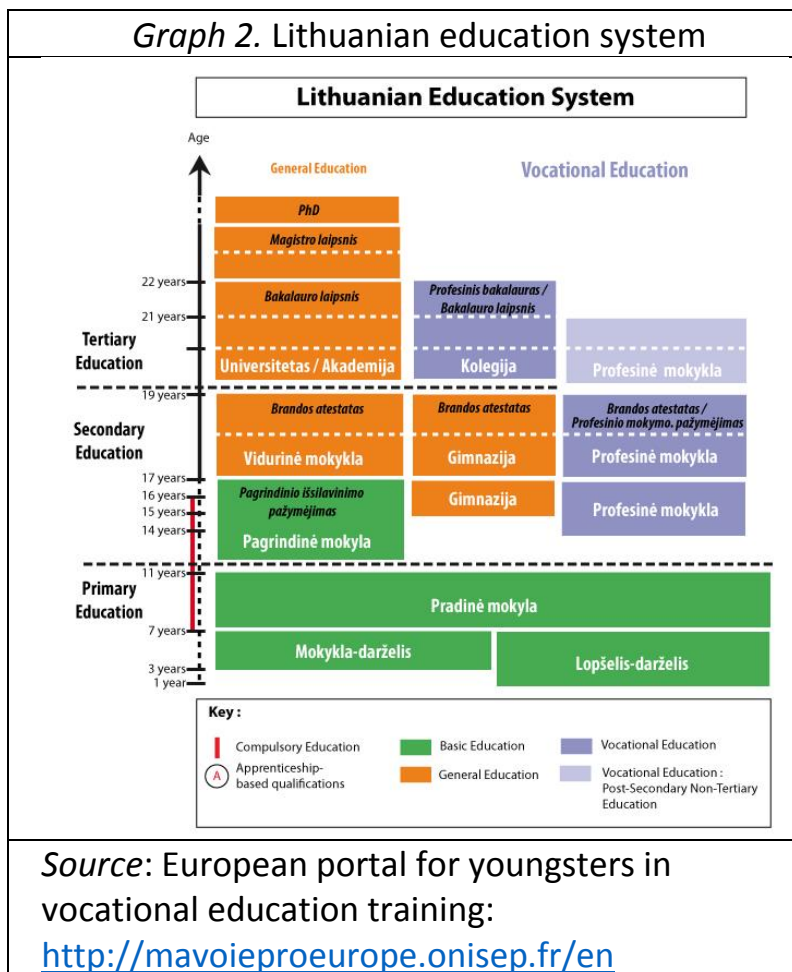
*Graph 2.* Lithuanian education system

Lithuanian Education System

Age

General Education

Vocational Education

PhD

Magistro laipsnis

22 years

Bakalauro laipsnis

Profesinis bakalauras / Bakalauro laipsnis

21 years

Tertiary Education

Universitetas / Akademija

Kolegija

Profesinė mokykla

19 years

Secondary Education

Brandos atestatas

Brandos atestatas

Brandos atestatas / Profesinio mokymo. pažymėjimas

Vidurinė mokykla

Gimnazija

Profesinė mokykla

17 years

16 years

15 years

14 years

Pagrindinio išsilavinimo pažymėjimas

Pagrindinė mokyla

Gimnazija

Profesinė mokykla

11 years

Primary Education

Pradinė mokyla

7 years

Mokykla-darželis

Lopšelis-darželis

3 years

1 year

Key :

Compulsory Education

A Apprenticeship-based qualifications

Basic Education

General Education

Vocational Education

Vocational Education : Post-Secondary Non-Tertiary Education

*Source*: European portal for youngsters in vocational education training: http://mavoieproeurope.onisep.fr/en